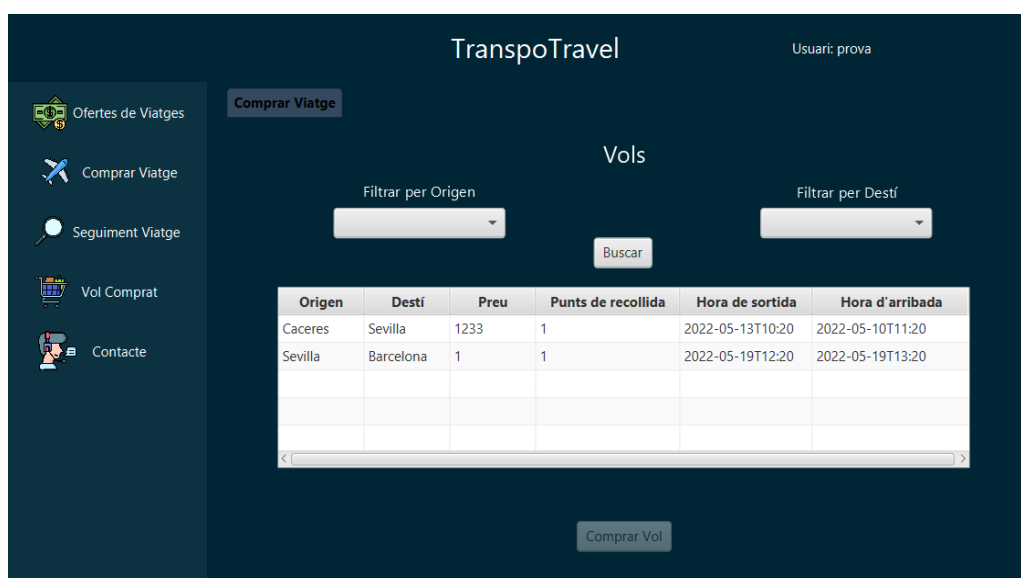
TranspoTravel

Usuari: prova

Ofertes de Viatges

Comprar Viatge

Seguiment Viatge

Vol Comprat

Contacte

Comprar Viatge

Vols

Filtrar per Origen

Filtrar per Destí

Buscar

| Origen | Destí | Preu | Punts de recollida | Hora de sortida | Hora d'arribada |
|---|---|---|---|---|---|
| Caceres | Sevilla | 1233 | 1 | 2022-05-13T10:20 | 2022-05-10T11:20 |
| Sevilla | Barcelona | 1 | 1 | 2022-05-19T12:20 | 2022-05-19T13:20 |
| | | | | | |
| | | | | | |
| | | | | | |

Comprar Vol